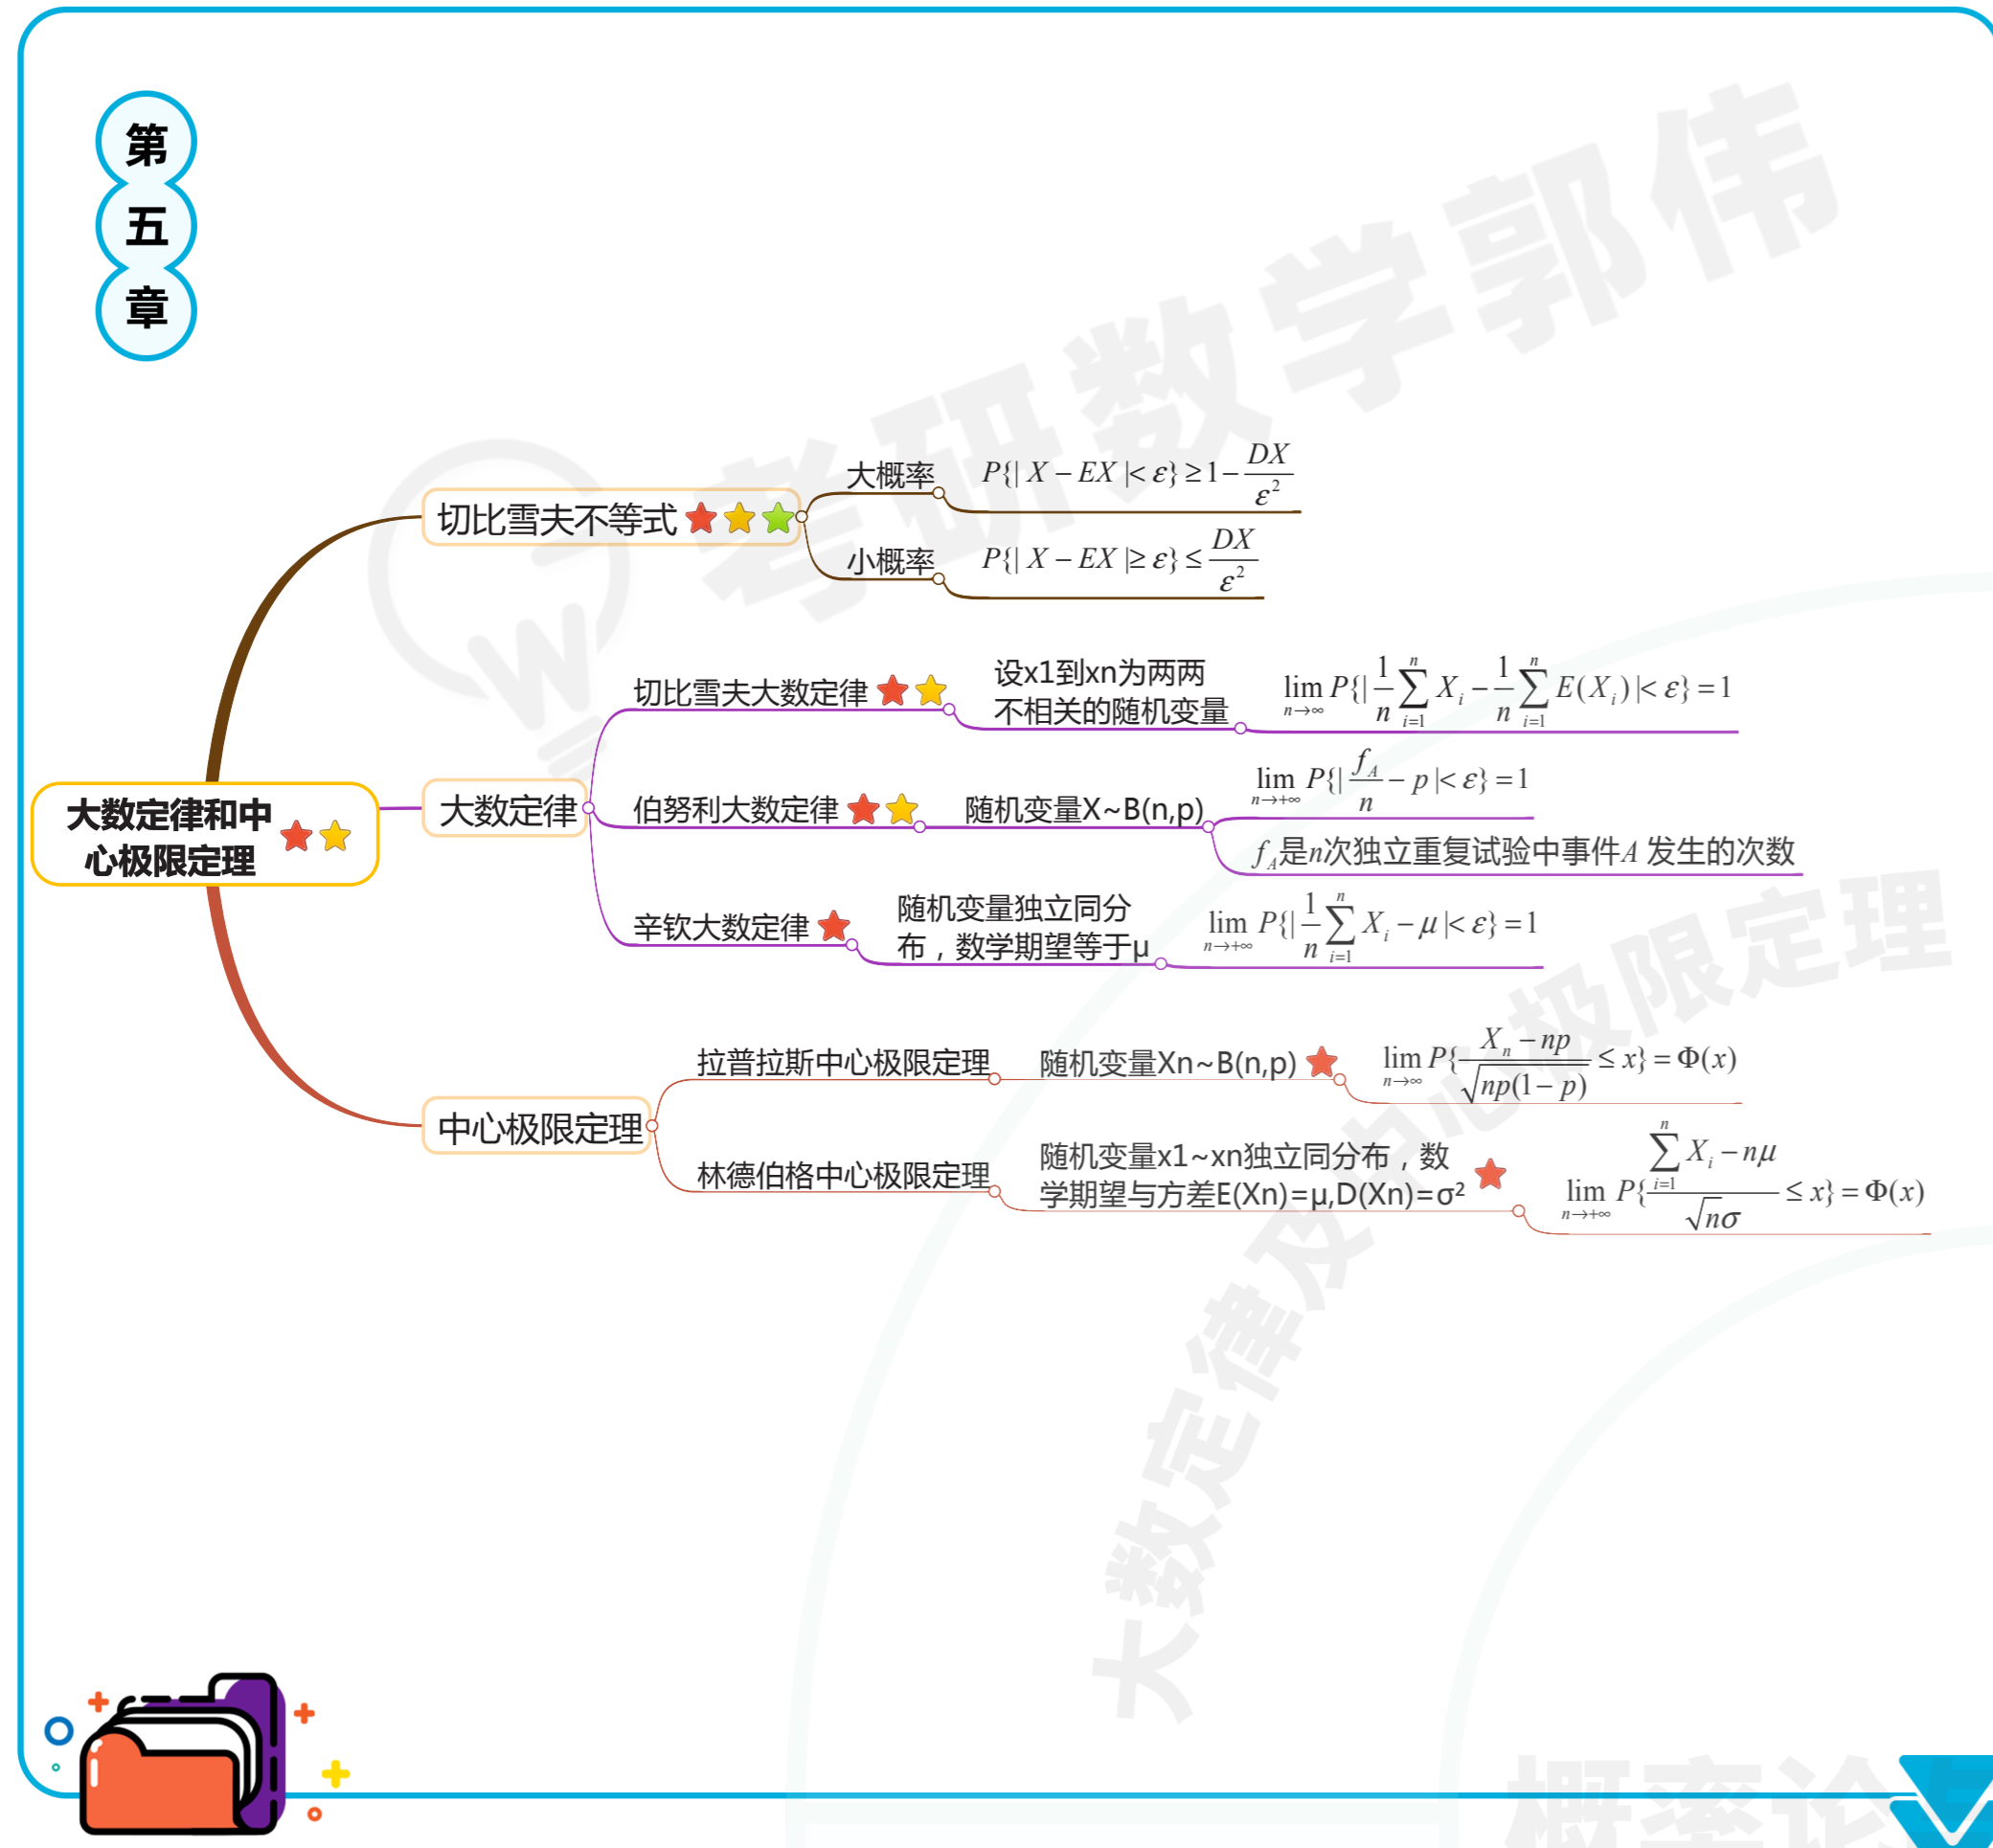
第
五
章

考研数学郭伟

大数定律和中心极限定理

切比雪夫不等式

大概率 $P\{|X-EX|<\varepsilon\}\geq 1-\frac{DX}{\varepsilon^2}$

小概率 $P\{|X-EX|\geq\varepsilon\}\leq\frac{DX}{\varepsilon^2}$

大数定律

切比雪夫大数定律 设x1到xn为两两不相关的随机变量 $\lim_{n\to\infty}P\{|\frac{1}{n}\sum_{i=1}^{n}X_i-\frac{1}{n}\sum_{i=1}^{n}E(X_i)|<\varepsilon\}=1$

伯努利大数定律 随机变量X~B(n,p) $\lim_{n\to+\infty}P\{|\frac{f_A}{n}-p|<\varepsilon\}=1$

$f_A$是$n$次独立重复试验中事件$A$ 发生的次数

辛钦大数定律 随机变量独立同分布，数学期望等于μ $\lim_{n\to+\infty}P\{|\frac{1}{n}\sum_{i=1}^{n}X_i-\mu|<\varepsilon\}=1$

中心极限定理

拉普拉斯中心极限定理 随机变量Xn~B(n,p) $\lim_{n\to\infty}P\{\frac{X_n-np}{\sqrt{np(1-p)}}\leq x\}=\Phi(x)$

林德伯格中心极限定理 随机变量x1~xn独立同分布，数学期望与方差E(Xn)=μ,D(Xn)=σ² $\lim_{n\to+\infty}P\{\frac{\sum_{i=1}^{n}X_i-n\mu}{\sqrt{n}\sigma}\leq x\}=\Phi(x)$

大数定律及中心极限定理

概率论